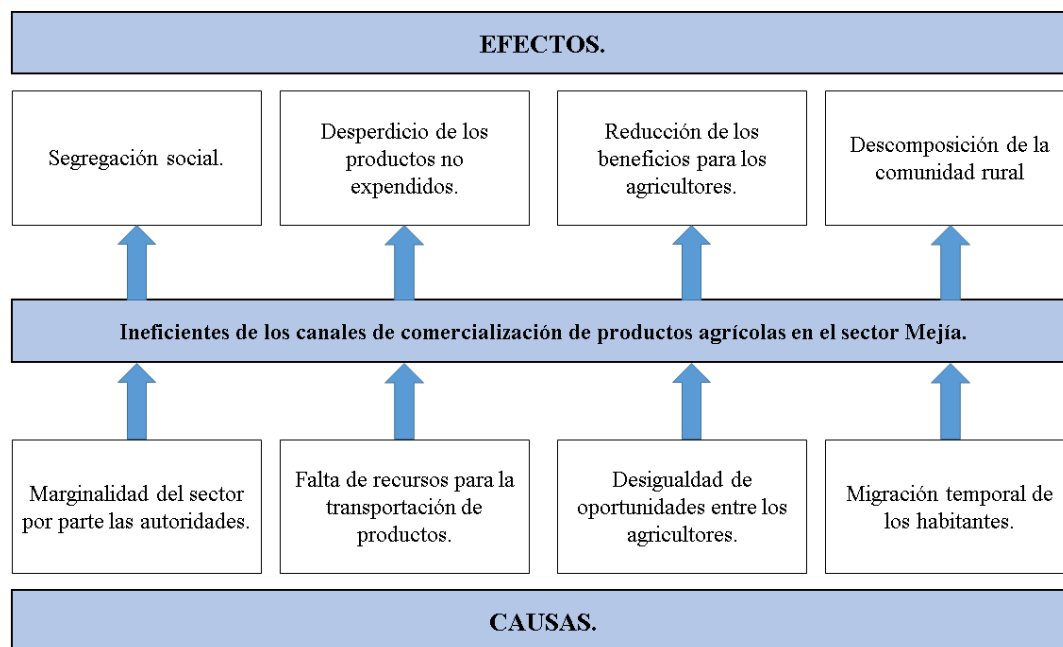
EFECTOS.

Segregación social.

Desperdicio de los productos no expendidos.

Reducción de los beneficios para los agricultores.

Descomposición de la comunidad rural

Ineficientes de los canales de comercialización de productos agrícolas en el sector Mejía.

Marginalidad del sector por parte las autoridades.

Falta de recursos para la transportación de productos.

Desigualdad de oportunidades entre los agricultores.

Migración temporal de los habitantes.

CAUSAS.